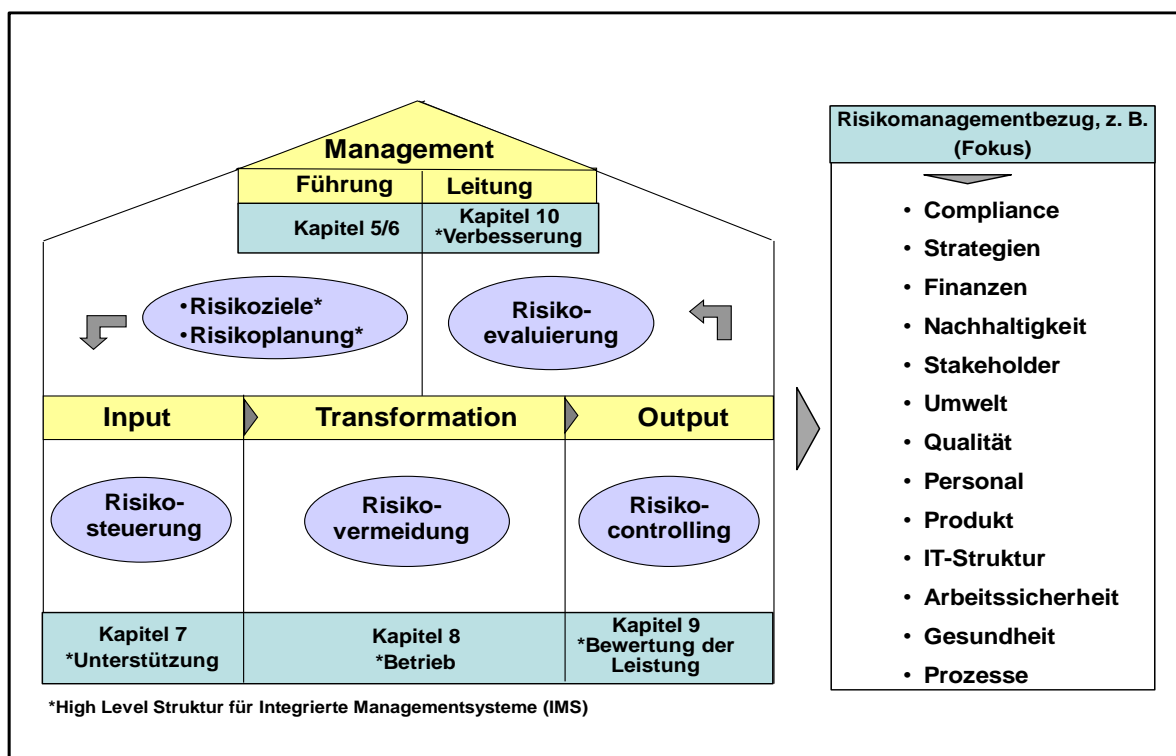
Management

Führung

Leitung

Kapitel 5/6

Kapitel 10
*Verbesserung

•Risikoziele*
•Risikoplanung*

Risiko-
evaluierung

Input

Transformation

Output

Risiko-
steuerung

Risiko-
vermeidung

Risiko-
controlling

Kapitel 7
*Unterstützung

Kapitel 8
*Betrieb

Kapitel 9
*Bewertung der Leistung

*High Level Struktur für Integrierte Managementsysteme (IMS)

Risikomanagementbezug, z. B. (Fokus)

• Compliance
• Strategien
• Finanzen
• Nachhaltigkeit
• Stakeholder
• Umwelt
• Qualität
• Personal
• Produkt
• IT-Struktur
• Arbeitssicherheit
• Gesundheit
• Prozesse